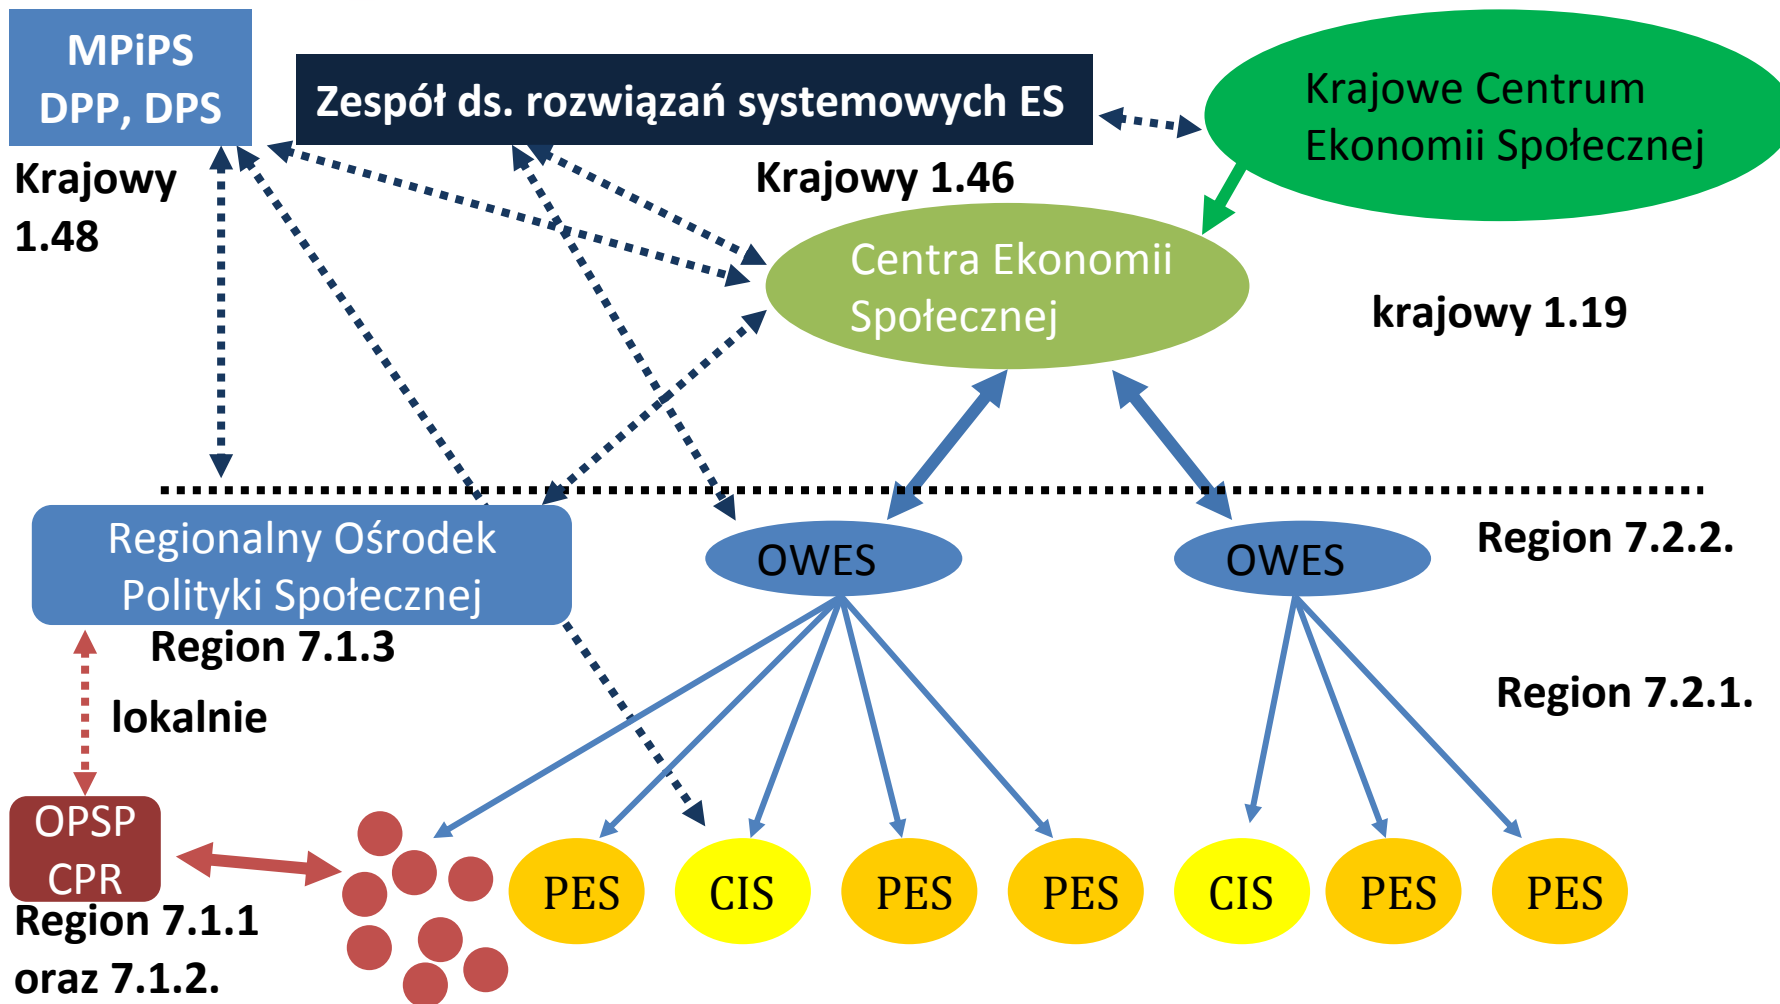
MPiPS
DPP, DPS

Zespół ds. rozwiązań systemowych ES

Krajowe Centrum Ekonomii Społecznej

Krajowy 1.48

Krajowy 1.46

Centra Ekonomii Społecznej

krajowy 1.19

Regionalny Ośrodek Polityki Społecznej

OWES

OWES

Region 7.2.2.

Region 7.1.3

Region 7.2.1.

lokalnie

OPSP
CPR

PES

CIS

PES

PES

CIS

PES

PES

Region 7.1.1
oraz 7.1.2.